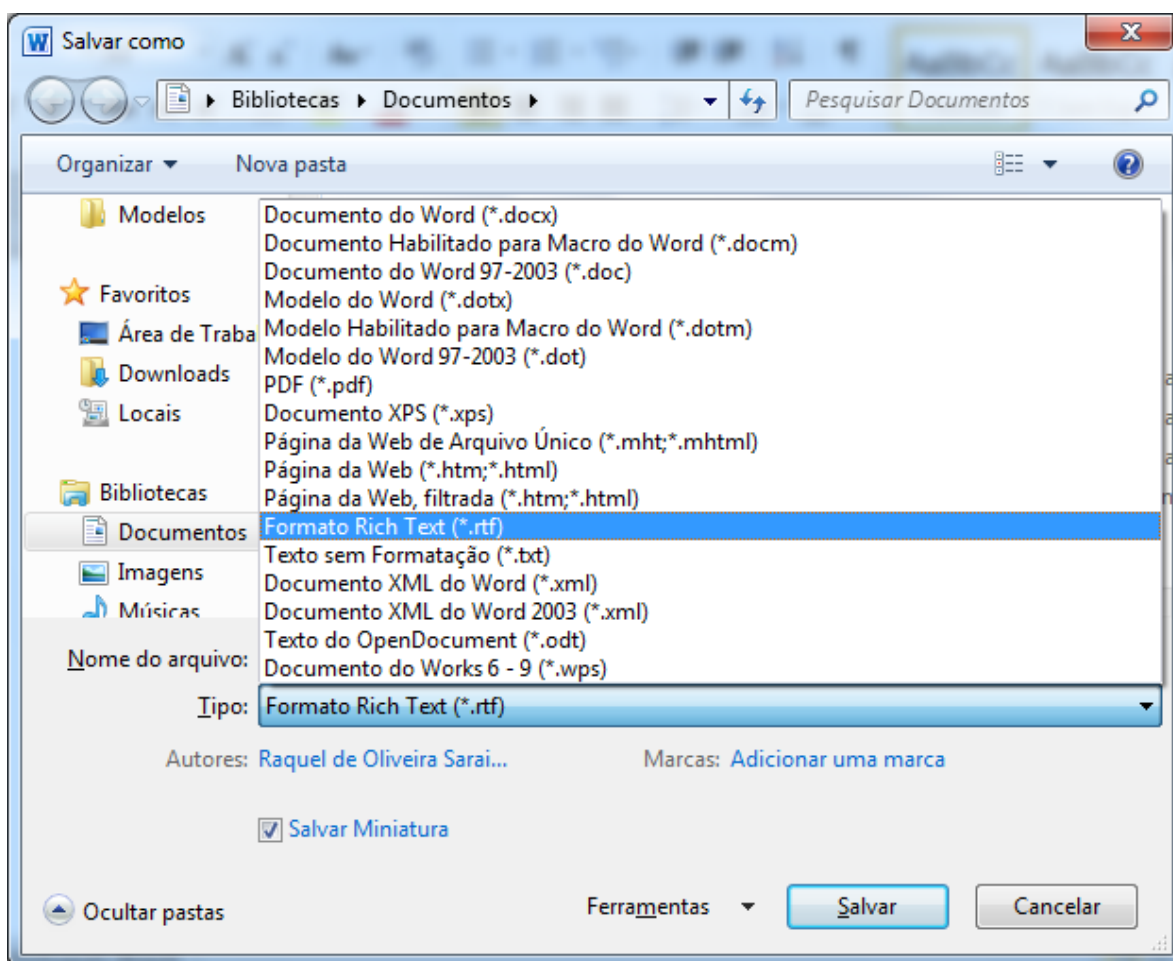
Salvar como

Bibliotecas ▸ Documentos ▸

Pesquisar Documentos

Organizar ▾ Nova pasta

Modelos

Favoritos
Área de Traba
Downloads
Locais

Bibliotecas
Documentos
Imagens
Músicas

Documento do Word (*.docx)
Documento Habilitado para Macro do Word (*.docm)
Documento do Word 97-2003 (*.doc)
Modelo do Word (*.dotx)
Modelo Habilitado para Macro do Word (*.dotm)
Modelo do Word 97-2003 (*.dot)
PDF (*.pdf)
Documento XPS (*.xps)
Página da Web de Arquivo Único (*.mht;*.mhtml)
Página da Web (*.htm;*.html)
Página da Web, filtrada (*.htm;*.html)
Formato Rich Text (*.rtf)
Texto sem Formatação (*.txt)
Documento XML do Word (*.xml)
Documento XML do Word 2003 (*.xml)
Texto do OpenDocument (*.odt)
Documento do Works 6 - 9 (*.wps)

Nome do arquivo:

Tipo: Formato Rich Text (*.rtf)

Autores: Raquel de Oliveira Sarai...

Marcas: Adicionar uma marca

Salvar Miniatura

Ocultar pastas

Ferramentas ▾

Salvar

Cancelar